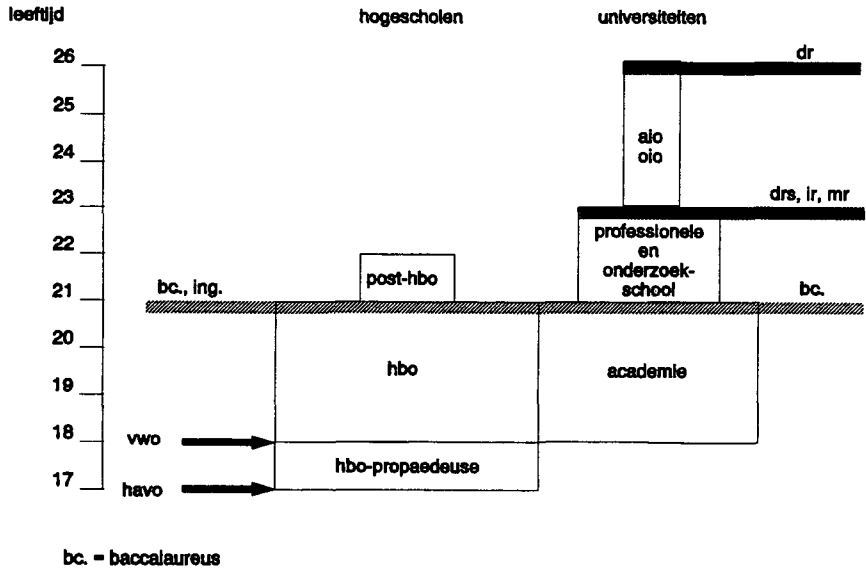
leeftijd

hogescholen

universiteiten

26
25
24
23
22
21
20
19
18
17

dr

aio
oio

drs, ir, mr

post-hbo

professionele
en
onderzoek-
school

bc., ing.

bc.

hbo

academie

vwo

havo

hbo-propaedeuse

bc. = baccalaureus